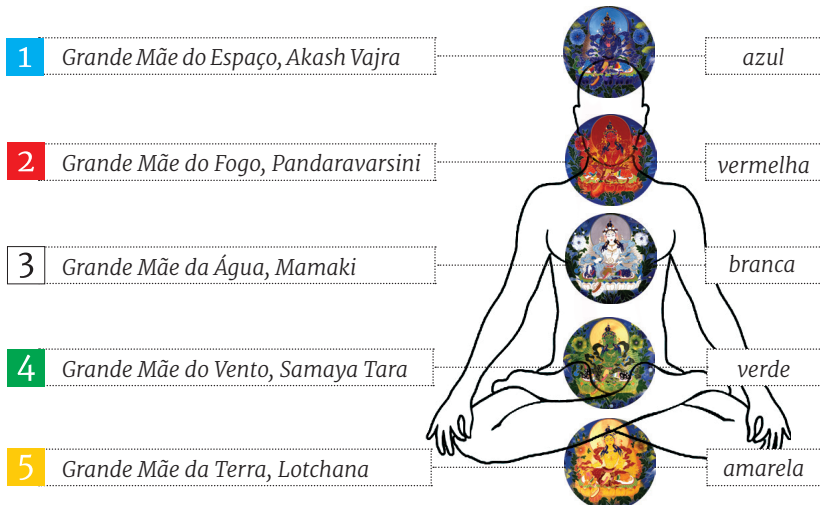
1 Grande Mãe do Espaço, Akash Vajra

azul

2 Grande Mãe do Fogo, Pandaravarsini

vermelha

3 Grande Mãe da Água, Mamaki

branca

4 Grande Mãe do Vento, Samaya Tara

verde

5 Grande Mãe da Terra, Lotchana

amarela